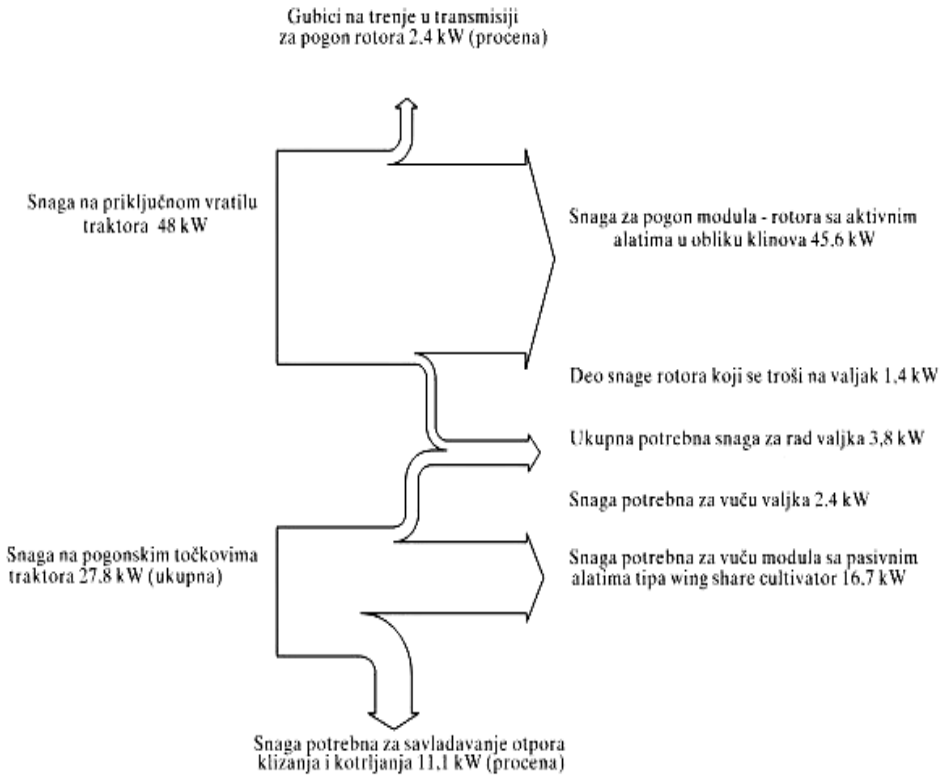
Gubici na trenje u transmisiji za pogon rotora 2.4 kW (procena)

Snaga na priključnom vratilu traktora 48 kW

Snaga za pogon modula - rotora sa aktivnim alatima u obliku klinova 45.6 kW

Deo snage rotora koji se troši na valjak 1,4 kW

Ukupna potrebna snaga za rad valjka 3,8 kW

Snaga potrebna za vuču valjka 2.4 kW

Snaga na pogonskim točkovima traktora 27.8 kW (ukupna)

Snaga potrebna za vuču modula sa pasivnim alatima tipa wing share cultivator 16.7 kW

Snaga potrebna za savladavanje otpora klizanja i kotrljanja 11,1 kW (procena)